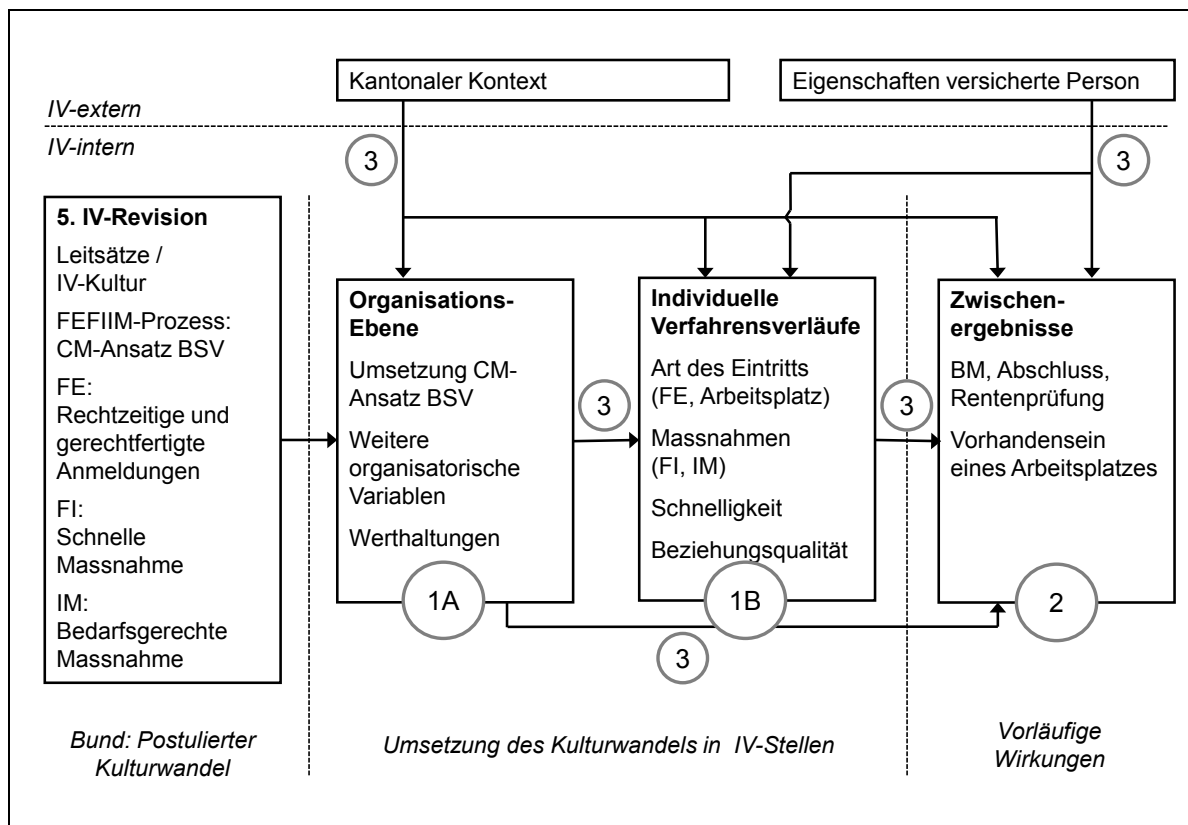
Kantonaler Kontext

Eigenschaften versicherte Person

IV-extern

IV-intern

3

3

5. IV-Revision

Leitsätze / IV-Kultur

FEFIIM-Prozess: CM-Ansatz BSV

FE: Rechtzeitige und gerechtfertigte Anmeldungen

FI: Schnelle Massnahme

IM: Bedarfsgerechte Massnahme

Organisations-Ebene

Umsetzung CM-Ansatz BSV

Weitere organisatorische Variablen

Werthaltungen

1A

3

Individuelle Verfahrensverläufe

Art des Eintritts (FE, Arbeitsplatz)

Massnahmen (FI, IM)

Schnelligkeit

Beziehungsqualität

1B

3

Zwischen-ergebnisse

BM, Abschluss, Rentenprüfung

Vorhandensein eines Arbeitsplatzes

2

3

Bund: Postulierter Kulturwandel

Umsetzung des Kulturwandels in IV-Stellen

Vorläufige Wirkungen